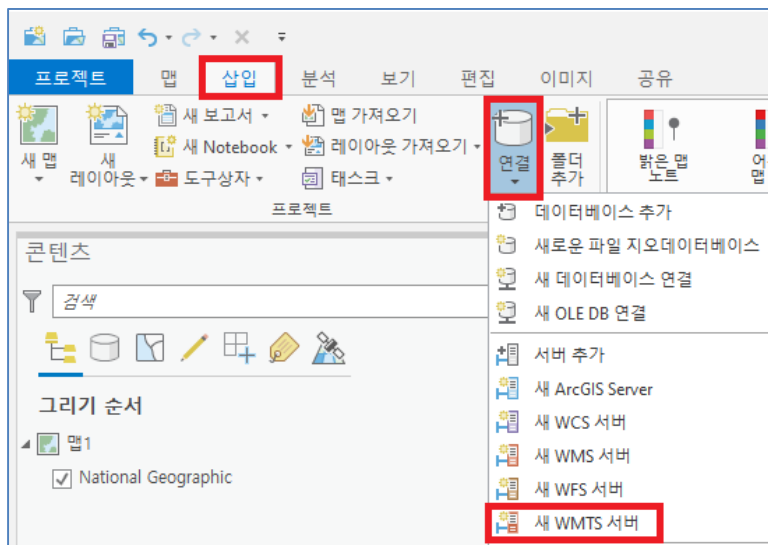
프로젝트 맵 삽입 분석 보기 편집 이미지 공유

새 맵 새 레이아웃 새 보고서 새 Notebook 도구상자 맵 가져오기 레이아웃 가져오기 태스크 연결 폴더 추가 밝은 맵 노트 어 맵

프로젝트

데이터베이스 추가
새로운 파일 지오데이터베이스
새 데이터베이스 연결
새 OLE DB 연결
서버 추가
새 ArcGIS Server
새 WCS 서버
새 WMS 서버
새 WFS 서버
새 WMTS 서버

콘텐츠

검색

그리기 순서

맵1

National Geographic